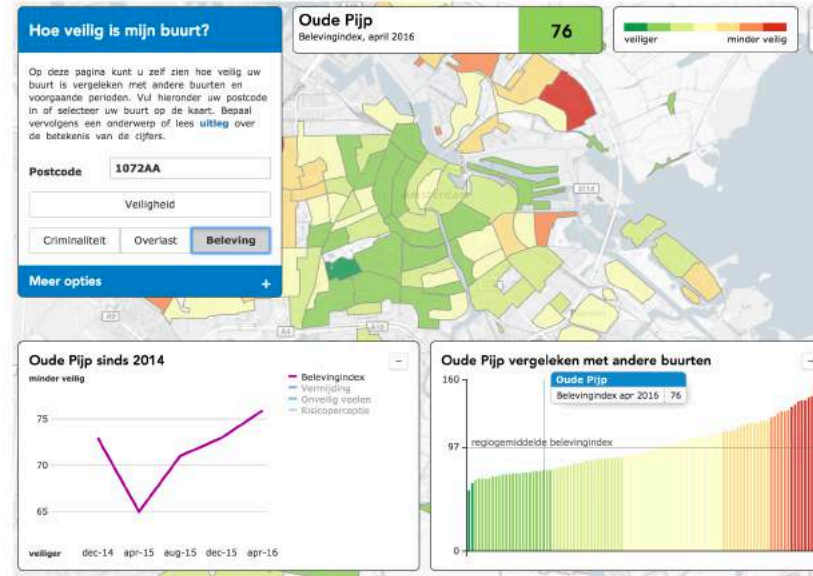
Hoe veilig is mijn buurt?

Op deze pagina kunt u zelf zien hoe veilig uw buurt is vergeleken met andere buurten en voorgaande perioden. Vul hieronder uw postcode in of selecteer uw buurt op de kaart. Bepaal vervolgens een onderwerp of lees uitleg over de betekenis van de cijfers.

Postcode 1072AA

Veiligheid

Criminaliteit Overlast Beleving

Meer opties +

Oude Pijp
Belevingindex, april 2016
76

veiliger minder veilig

S114

A10

A4

Oude Pijp sinds 2014
minder veilig
Belevingindex
Vermijding
Onveilig voelen
Risicoperceptie
75
70
65
veiliger dec-14 apr-15 aug-15 dec-15 apr-16

Oude Pijp vergeleken met andere buurten
160
Oude Pijp
Belevingindex apr 2016 76
97
regiogemiddelde belevingindex
0